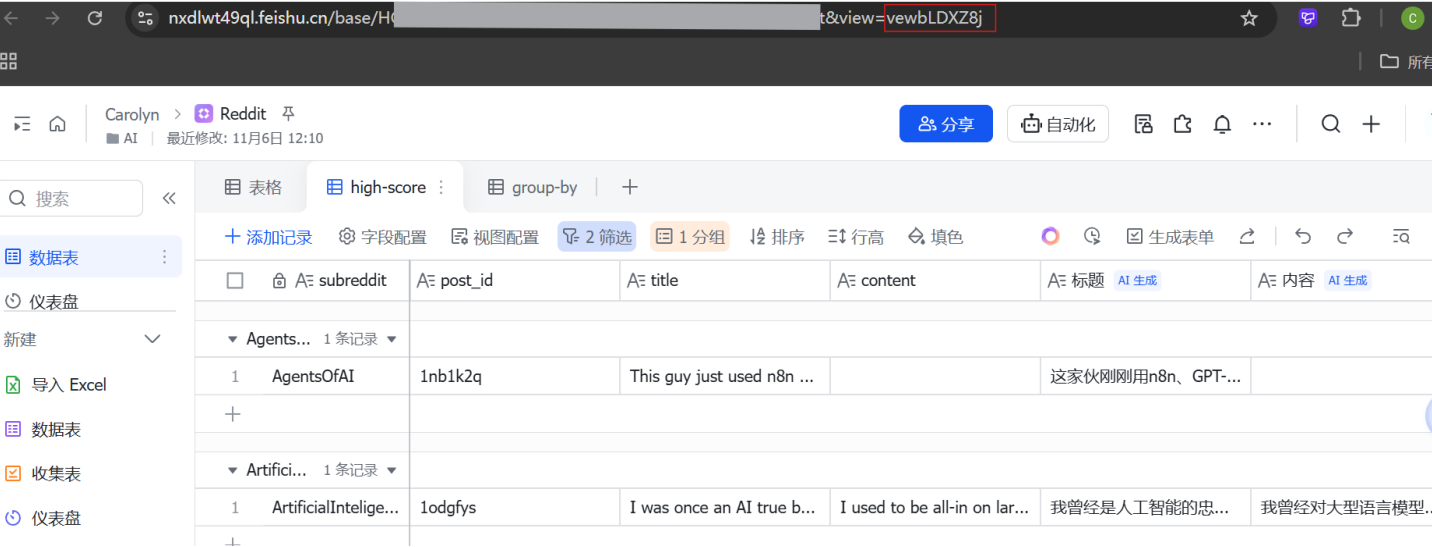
nxdlwt49ql.feishu.cn/base/H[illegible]t&view=vewbLDXZ8j

所有

Carolyn > Reddit
AI | 最近修改: 11月6日 12:10

分享
自动化
···

搜索
数据表
仪表盘
新建
导入 Excel
数据表
收集表
仪表盘

表格
high-score
group-by
+

+ 添加记录
字段配置
视图配置
2 筛选
1 分组
排序
行高
填色
生成表单

| subreddit | post_id | title | content | 标题 AI 生成 | 内容 AI 生成 |
|---|---|---|---|---|---|
| Agents... 1 条记录 | | | | | |
| 1 AgentsOfAI | 1nb1k2q | This guy just used n8n ... | | 这家伙刚刚用n8n、GPT-... | |
| Artifici... 1 条记录 | | | | | |
| 1 ArtificialIntelige... | 1odgfys | I was once an AI true b... | I used to be all-in on lar... | 我曾经是人工智能的忠... | 我曾经对大型语言模型... |